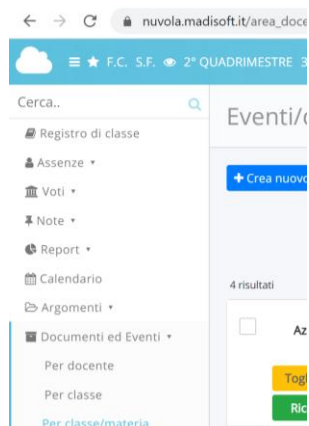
nuvola.madisoft.it/area_doce

F.C. S.F. 2° QUADRIMESTRE 3

Cerca..

Registro di classe

Assenze ▾

Voti ▾

Note ▾

Report ▾

Calendario

Argomenti ▾

Documenti ed Eventi ▾

Per docente

Per classe

Per classe/materia

Eventi/d

+ Crea nuovo

4 risultati

Az

Togl

Ric